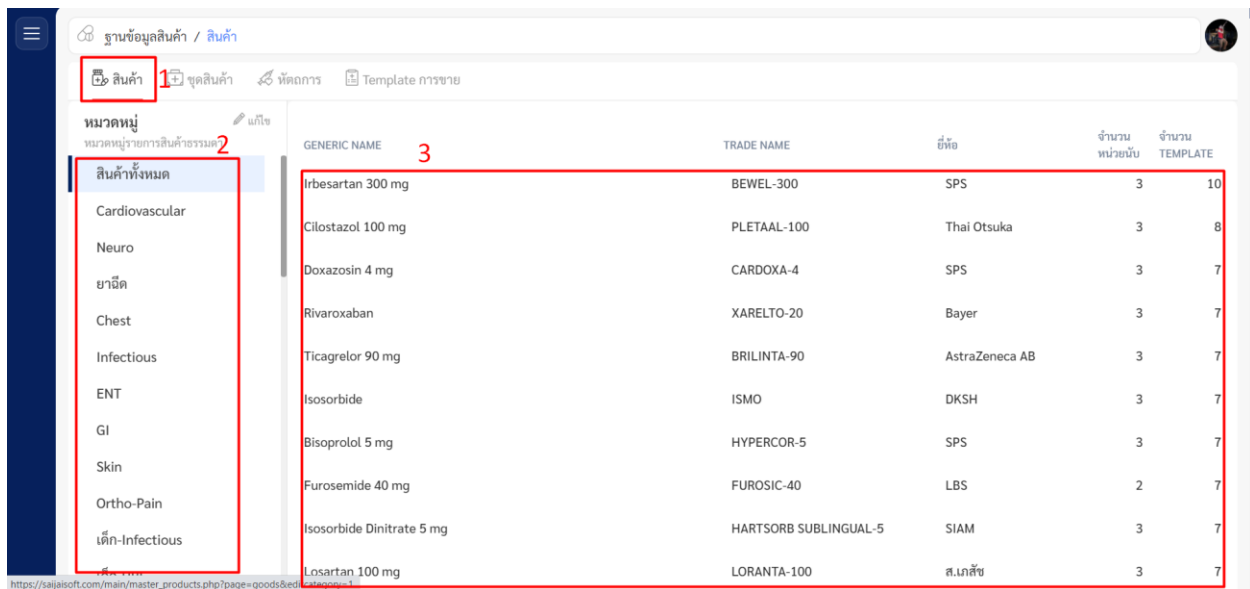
ฐานข้อมูลสินค้า / สินค้า

สินค้า 1 ชุดสินค้า หัตถการ Template การขาย

หมวดหมู่ แก้ไข
หมวดหมู่รายการสินค้าธรรมดา 2

สินค้าทั้งหมด
Cardiovascular
Neuro
ยาฉีด
Chest
Infectious
ENT
GI
Skin
Ortho-Pain
เด็ก-Infectious

3

| GENERIC NAME | TRADE NAME | ยี่ห้อ | จำนวน หน่วยนับ | จำนวน TEMPLATE |
|---|---|---|---|---|
| Irbesartan 300 mg | BEWEL-300 | SPS | 3 | 10 |
| Cilostazol 100 mg | PLETAAL-100 | Thai Otsuka | 3 | 8 |
| Doxazosin 4 mg | CARDOXA-4 | SPS | 3 | 7 |
| Rivaroxaban | XARELTO-20 | Bayer | 3 | 7 |
| Ticagrelor 90 mg | BRILINTA-90 | AstraZeneca AB | 3 | 7 |
| Isosorbide | ISMO | DKSH | 3 | 7 |
| Bisoprolol 5 mg | HYPERCOR-5 | SPS | 3 | 7 |
| Furosemide 40 mg | FUROSIC-40 | LBS | 2 | 7 |
| Isosorbide Dinitrate 5 mg | HARTSORB SUBLINGUAL-5 | SIAM | 3 | 7 |
| Losartan 100 mg | LORANTA-100 | ส.เภสัช | 3 | 7 |

https://saijaisoft.com/main/master_products.php?page=goods&edit_category=1